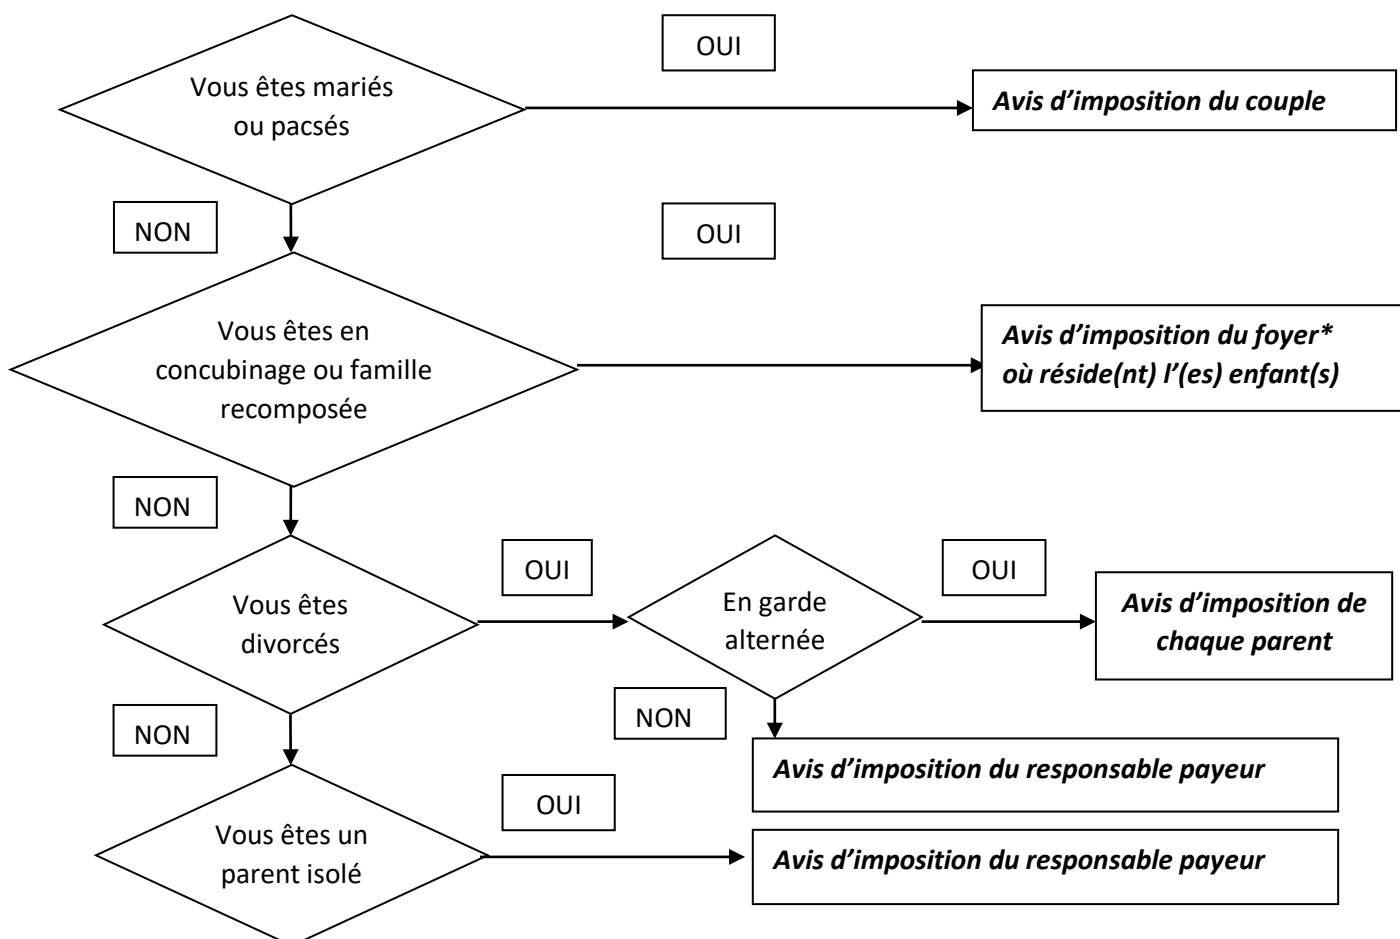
Vous êtes mariés ou pacsés

OUI

Avis d'imposition du couple

NON

Vous êtes en concubinage ou famille recomposée

OUI

Avis d'imposition du foyer* où réside(nt) l'(es) enfant(s)

NON

Vous êtes divorcés

OUI

En garde alternée

OUI

Avis d'imposition de chaque parent

NON

Avis d'imposition du responsable payeur

NON

Vous êtes un parent isolé

OUI

Avis d'imposition du responsable payeur